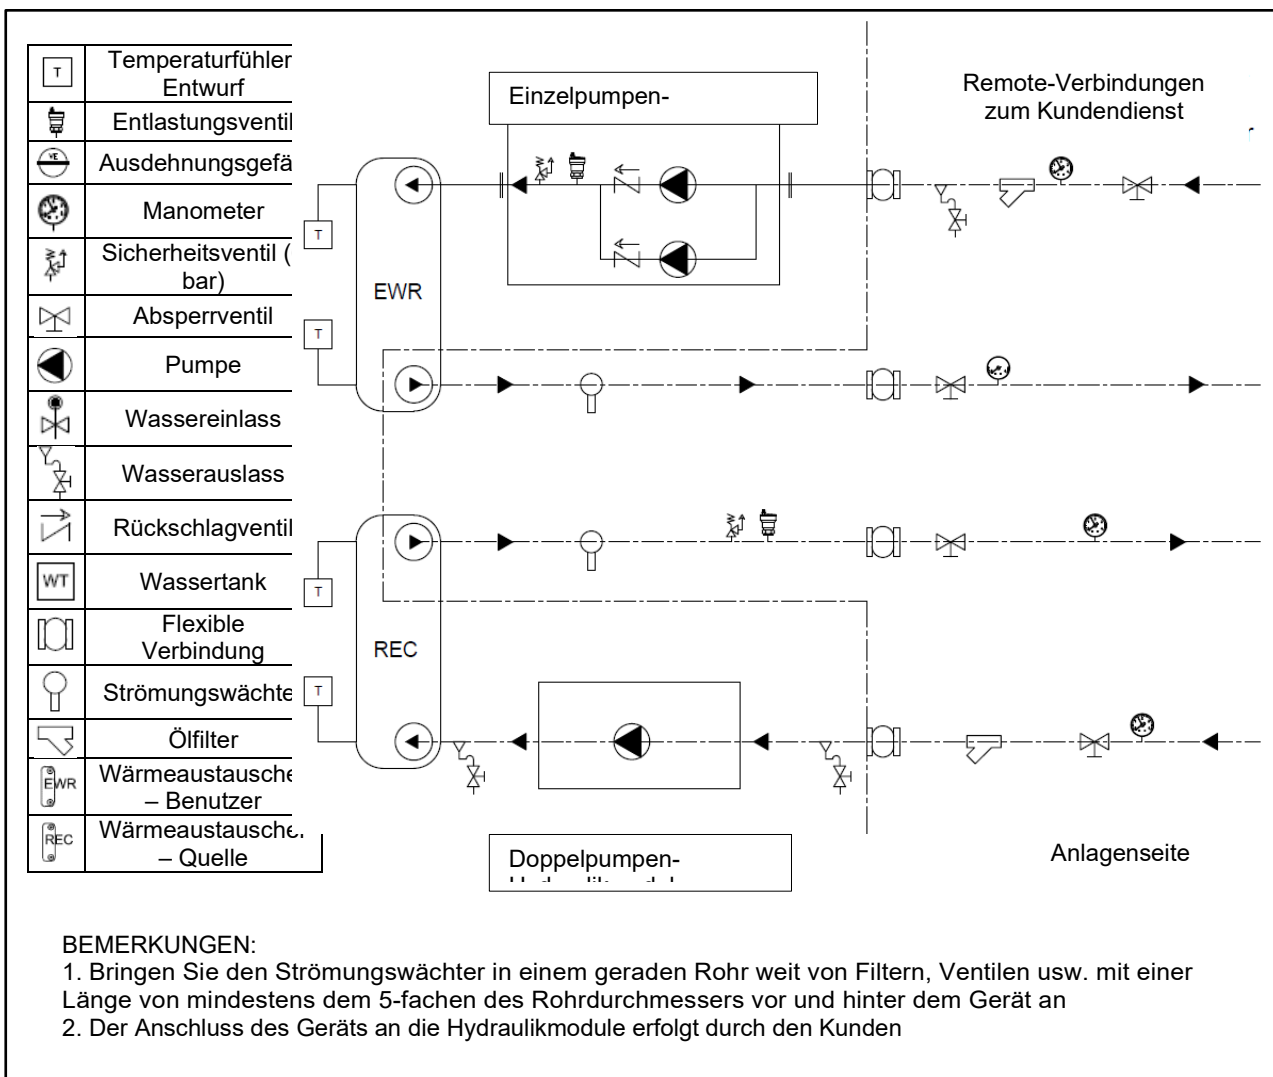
| | |
|---|---|
| T | Temperaturfühler Entwurf |
| | Entlastungsventil |
| | Ausdehnungsgefä |
| | Manometer |
| | Sicherheitsventil ( bar) |
| | Absperrventil |
| | Pumpe |
| | Wassereinlass |
| | Wasserauslass |
| | Rückschlagventil |
| WT | Wassertank |
| | Flexible Verbindung |
| | Strömungswächte |
| | Ölfilter |
| EWR | Wärmeaustausche – Benutzer |
| REC | Wärmeaustausche. – Quelle |

Einzelpumpen-

Remote-Verbindungen zum Kundendienst

T

T

EWR

T

T

REC

Doppelpumpen- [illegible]

Anlagenseite

BEMERKUNGEN:
1. Bringen Sie den Strömungswächter in einem geraden Rohr weit von Filtern, Ventilen usw. mit einer Länge von mindestens dem 5-fachen des Rohrdurchmessers vor und hinter dem Gerät an
2. Der Anschluss des Geräts an die Hydraulikmodule erfolgt durch den Kunden